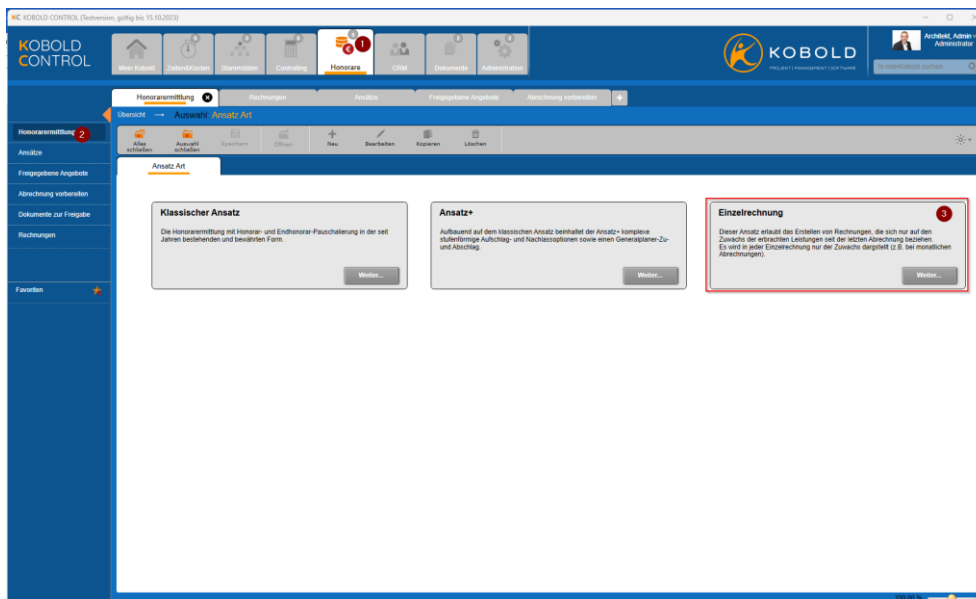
KC KOBOLD CONTROL (Testversion, gültig bis 15.10.2023)

KOBOLD CONTROL

Mein Kobold
Zeiten&Kosten
Stammdaten
Controlling
Honorare 1
CRM
Dokumente
Administration

KOBOLD
PROJEKT | MANAGEMENT | SOFTWARE

Architekt, Admin
Administrator

In myworkbook suchen

Honorarermittlung
Rechnungen
Ansätze
Freigegebene Angebote
Abrechnung vorbereiten
+

Übersicht → Auswahl: Ansatz Art

Alles schließen
Auswahl schließen
Speichern
Öffnen
Neu
Bearbeiten
Kopieren
Löschen

Honorarermittlung 2
Ansätze
Freigegebene Angebote
Abrechnung vorbereiten
Dokumente zur Freigabe
Rechnungen

Favoriten

Ansatz Art

Klassischer Ansatz

Die Honorarermittlung mit Honorar- und Endhonorar-Pauschalierung in der seit Jahren bestehenden und bewährten Form.

Weiter...

Ansatz+

Aufbauend auf dem klassischen Ansatz beinhaltet der Ansatz+ komplexe stufenförmige Aufschlag- und Nachlassoptionen sowie einen Generalplaner-Zu- und Abschlag.

Weiter...

Einzelrechnung 3

Dieser Ansatz erlaubt das Erstellen von Rechnungen, die sich nur auf den Zuwachs der erbrachten Leistungen seit der letzten Abrechnung beziehen.
Es wird in jeder Einzelrechnung nur der Zuwachs dargestellt (z.B. bei monatlichen Abrechnungen).

Weiter...